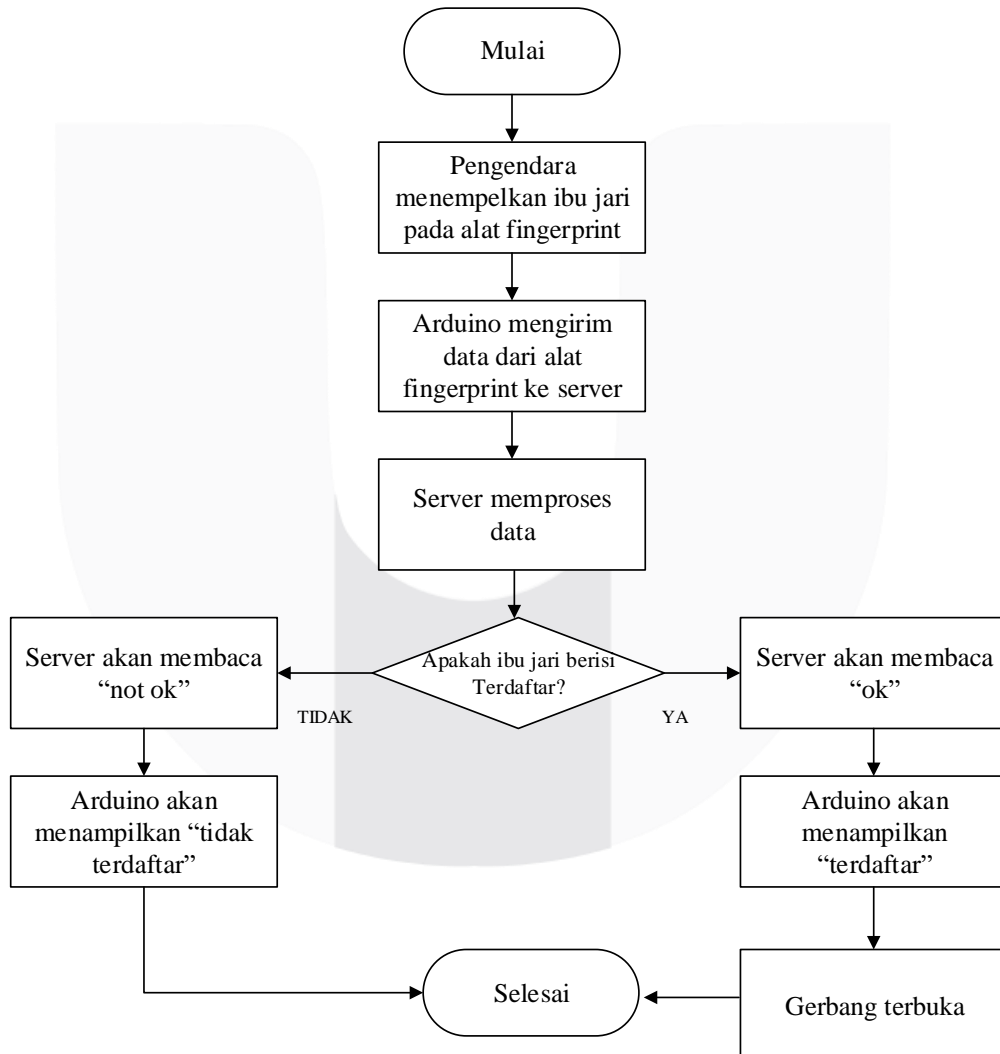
Mulai

Pengendara menempelkan ibu jari pada alat fingerprint

Arduino mengirim data dari alat fingerprint ke server

Server memproses data

Apakah ibu jari berisi Terdaftar?

TIDAK

YA

Server akan membaca "not ok"

Arduino akan menampilkan "tidak terdaftar"

Server akan membaca "ok"

Arduino akan menampilkan "terdaftar"

Gerbang terbuka

Selesai